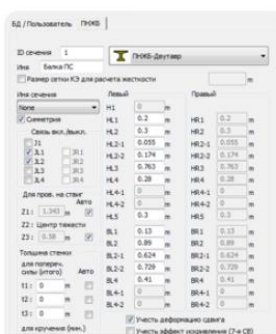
БД / Пользователь | ПНЖБ

ID сечения 1
Имя Балка ПС
ПНЖБ-Двутавр
Размер сетки КЭ для расчета жесткости m

Имя сечения
None
Симметрия
Связь вкл./выкл.
JL1
JL2 JR2
JL3 JR3
JL4 JR4

Для пров. на ствиг Авто
Z1: 1.345 m
Z2: Центр тяжести
Z3: 0.58 m

Толщина стенки
для попереч. силы (итого) Авто
t1: 0 m
t2: 0 m
t3: 0 m
для кручения (мин.)

Левый
H1 0 m
HL1 0.2 m
HL2 0.3 m
HL2-1 0.055 m
HL2-2 0.174 m
HL3 0.763 m
HL4 0.28 m
HL4-1 0 m
HL4-2 0 m
HL4-3 0 m
HL5 0.3 m
BL1 0.13 m
BL2 0.89 m
BL2-1 0.624 m
BL2-2 0.729 m
BL4 0.41 m
BL4-1 0 m
BL4-2 0 m

Правый
HR1 0.2 m
HR2 0.3 m
HR2-1 0.055 m
HR2-2 0.174 m
HR3 0.763 m
HR4 0.28 m
HR4-1 0 m
HR4-2 0 m
HR4-3 0 m
HR5 0.3 m
BR1 0.13 m
BR2 0.89 m
BR2-1 0.624 m
BR2-2 0.729 m
BR4 0.41 m
BR4-1 0 m
BR4-2 0 m

Учесть деформацию сдвига
Учесть эффект искривления (7-я СВ)